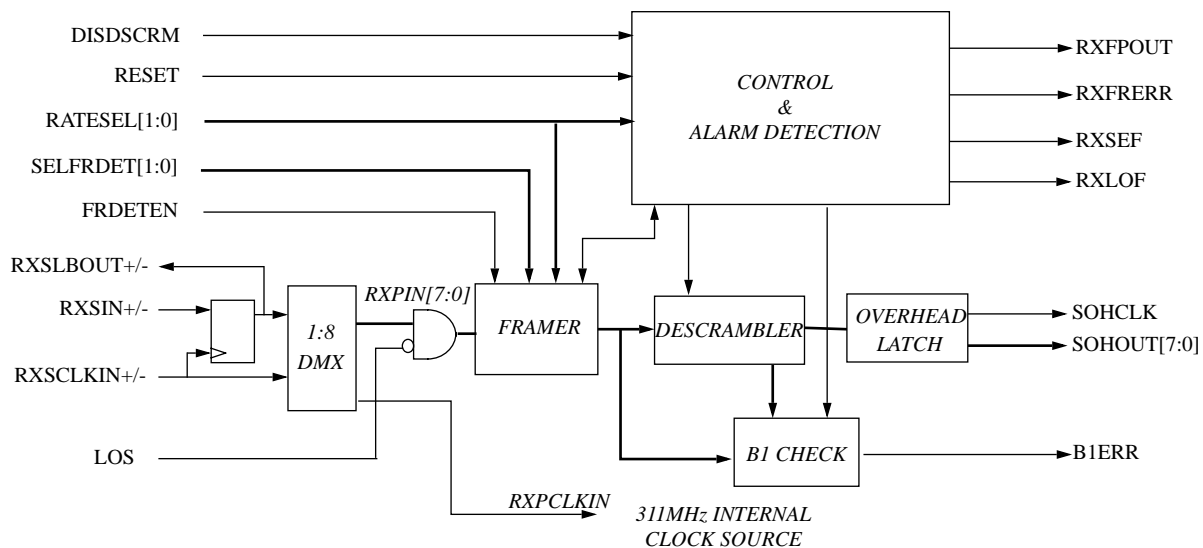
DISDSCRM
RESET
RATESEL[1:0]
SELFRDET[1:0]
FRDETEN
RXSLBOUT+/-
RXSIN+/-
RXSCLKIN+/-
LOS

CONTROL
&
ALARM DETECTION

RXFPOUT
RXFRERR
RXSEF
RXLOF

1:8
DMX

RXPIN[7:0]

FRAMER

DESCRAMBLER

OVERHEAD
LATCH

SOHCLK
SOHOUT[7:0]

B1 CHECK

B1ERR

RXPCLKIN

311MHz INTERNAL
CLOCK SOURCE